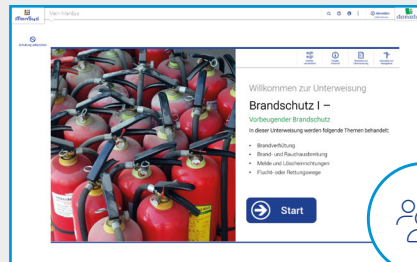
Mein-Sifa-Sys

Willkommen zur Unterweisung

Brandschutz I –

Vorbeugender Brandschutz

In dieser Unterweisung werden folgende Themen behandelt:

- Brandverhütung
- Brand- und Rauchausbreitung
- Melde- und Löscheinrichtungen
- Flucht- oder Rettungswege

Start